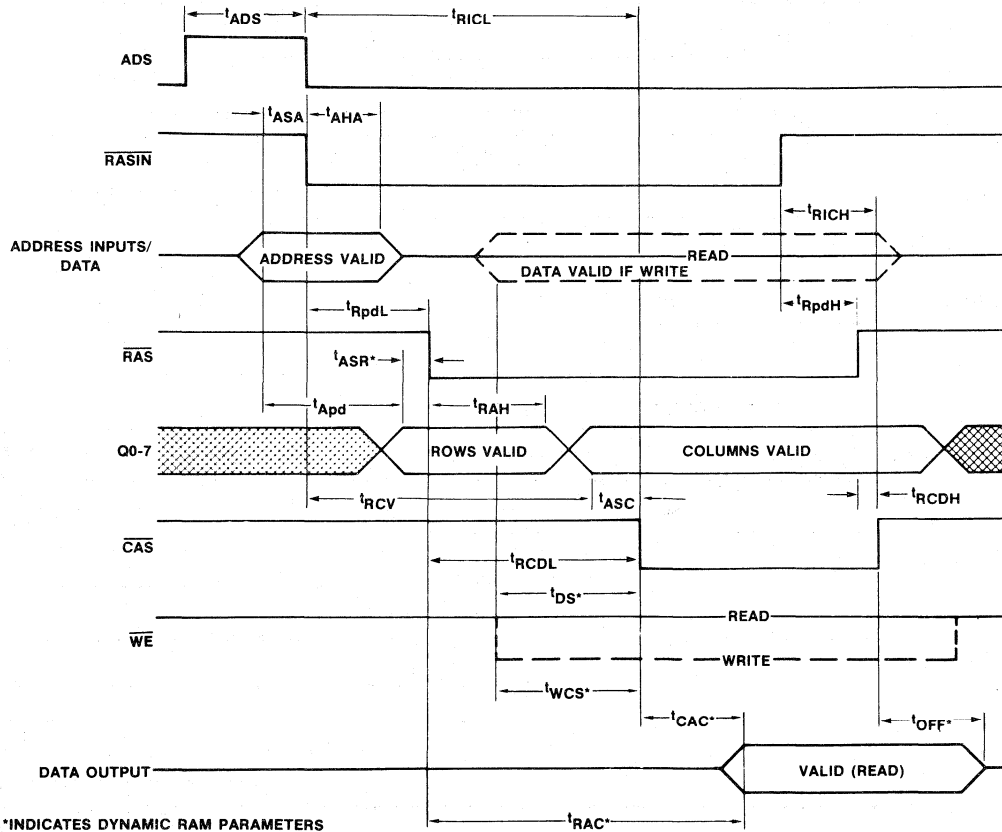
$t_{ADS}$

$t_{RICL}$

ADS

$t_{ASA}$

$t_{AHA}$

$\overline{RASIN}$

$t_{RICH}$

ADDRESS INPUTS/ DATA

ADDRESS VALID

READ

DATA VALID IF WRITE

$t_{RpdL}$

$t_{RpdH}$

$\overline{RAS}$

$t_{ASR^*}$

$t_{Apd}$

$t_{RAH}$

Q0-7

ROWS VALID

COLUMNS VALID

$t_{RCV}$

$t_{ASC}$

$t_{RCDH}$

$\overline{CAS}$

$t_{RCDL}$

$t_{DS^*}$

$\overline{WE}$

READ

WRITE

$t_{WCS^*}$

$t_{CAC^*}$

$t_{OFF^*}$

DATA OUTPUT

VALID (READ)

*INDICATES DYNAMIC RAM PARAMETERS

$t_{RAC^*}$